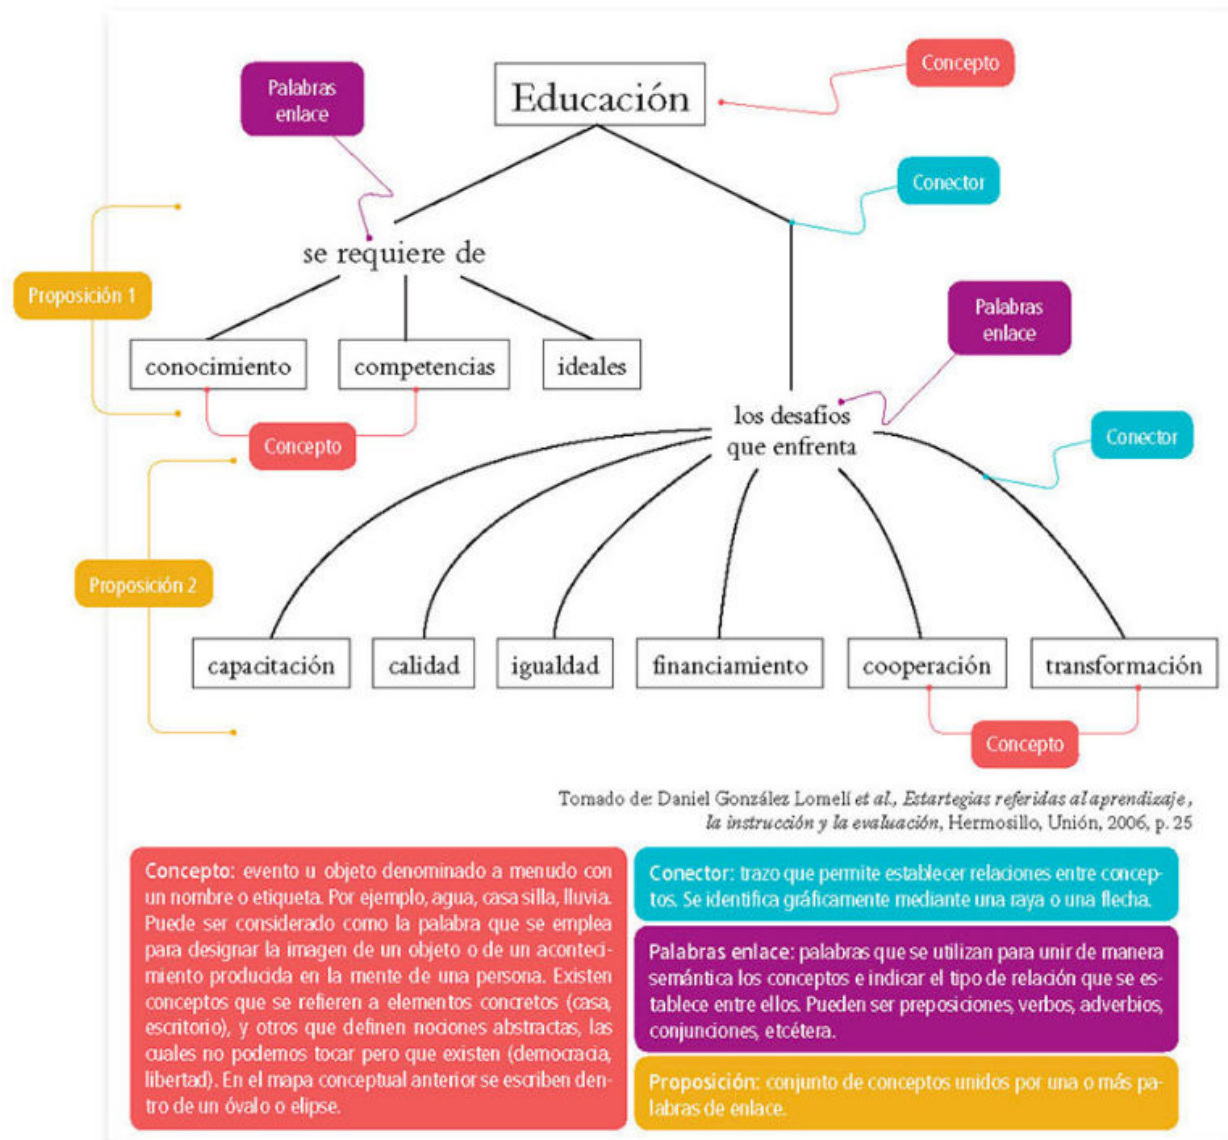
Palabras enlace

Educación

Concepto

Conector

se requiere de

Proposición 1

conocimiento

competencias

ideales

Palabras enlace

los desafíos que enfrenta

Concepto

Conector

Proposición 2

capacitación

calidad

igualdad

financiamiento

cooperación

transformación

Concepto

Tomado de: Daniel González Lomelí *et al.*, *Estartegias referidas al aprendizaje, la instrucción y la evaluación*, Hermosillo, Unión, 2006, p. 25

Concepto: evento u objeto denominado a menudo con un nombre o etiqueta. Por ejemplo, agua, casa silla, lluvia. Puede ser considerado como la palabra que se emplea para designar la imagen de un objeto o de un acontecimiento producida en la mente de una persona. Existen conceptos que se refieren a elementos concretos (casa, escritorio), y otros que definen nociones abstractas, las cuales no podemos tocar pero que existen (democracia, libertad). En el mapa conceptual anterior se escriben dentro de un óvalo o elipse.

Conector: trazo que permite establecer relaciones entre conceptos. Se identifica gráficamente mediante una raya o una flecha.

Palabras enlace: palabras que se utilizan para unir de manera semántica los conceptos e indicar el tipo de relación que se establece entre ellos. Pueden ser preposiciones, verbos, adverbios, conjunciones, etcétera.

Proposición: conjunto de conceptos unidos por una o más palabras de enlace.